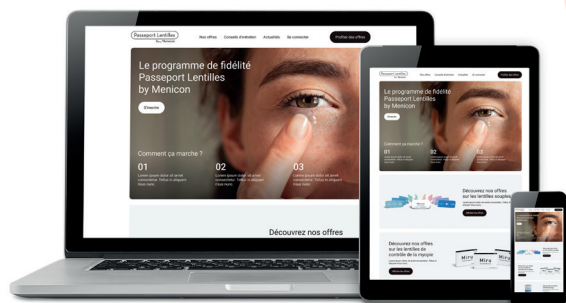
Passeport Lentilles
by Menicon

Nos offres
Conseils d'entretien
Actualités
Se connecter
Profiter des offres

Le programme de fidélité Passeport Lentilles by Menicon

S'inscrire

Comment ça marche ?

01
Lorem ipsum dolor sit amet consectetur. Tellus in aliquam risus nunc.

02
Lorem ipsum dolor sit amet consectetur. Tellus in aliquam risus nunc.

03
Lorem ipsum dolor sit amet consectetur. Tellus in aliquam risus nunc.

Découvrez nos offres

Passeport Lentilles
Nos offres
Conseils d'entretien
Actualités
Se connecter
Profiter des offres

Le programme de fidélité Passeport Lentilles by Menicon

S'inscrire

Comment ça marche ?

01
02
03

Découvrez nos offres sur les lentilles souples

Découvrez nos offres sur les lentilles de contrôle de la myopie

Miru
Miru